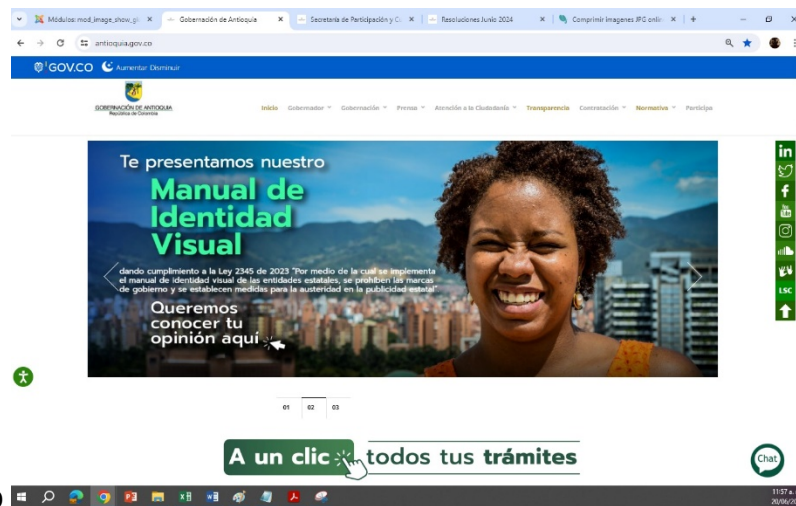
Módulos: mod_image_show_gl ×
Gobernación de Antioquia ×
Secretaría de Participación y C ×
Resoluciones Junio 2024 ×
Comprimir imágenes JPG onlin ×
+

antioquia.gov.co

GOV.CO Aumentar Disminuir

GOBERNACIÓN DE ANTIOQUIA
República de Colombia

Inicio Gobernador Gobernación Prensa Atención a la Ciudadanía Transparencia Contratación Normativa Participa

Te presentamos nuestro
Manual de Identidad Visual

dando cumplimiento a la Ley 2345 de 2023 "Por medio de la cual se implementa el manual de identidad visual de las entidades estatales, se prohíben las marcas de gobierno y se establecen medidas para la austeridad en la publicidad estatal"

Queremos conocer tu opinión aquí

01 02 03

A un clic todos tus trámites

LSC

Chat

11:57 a.
20/06/2